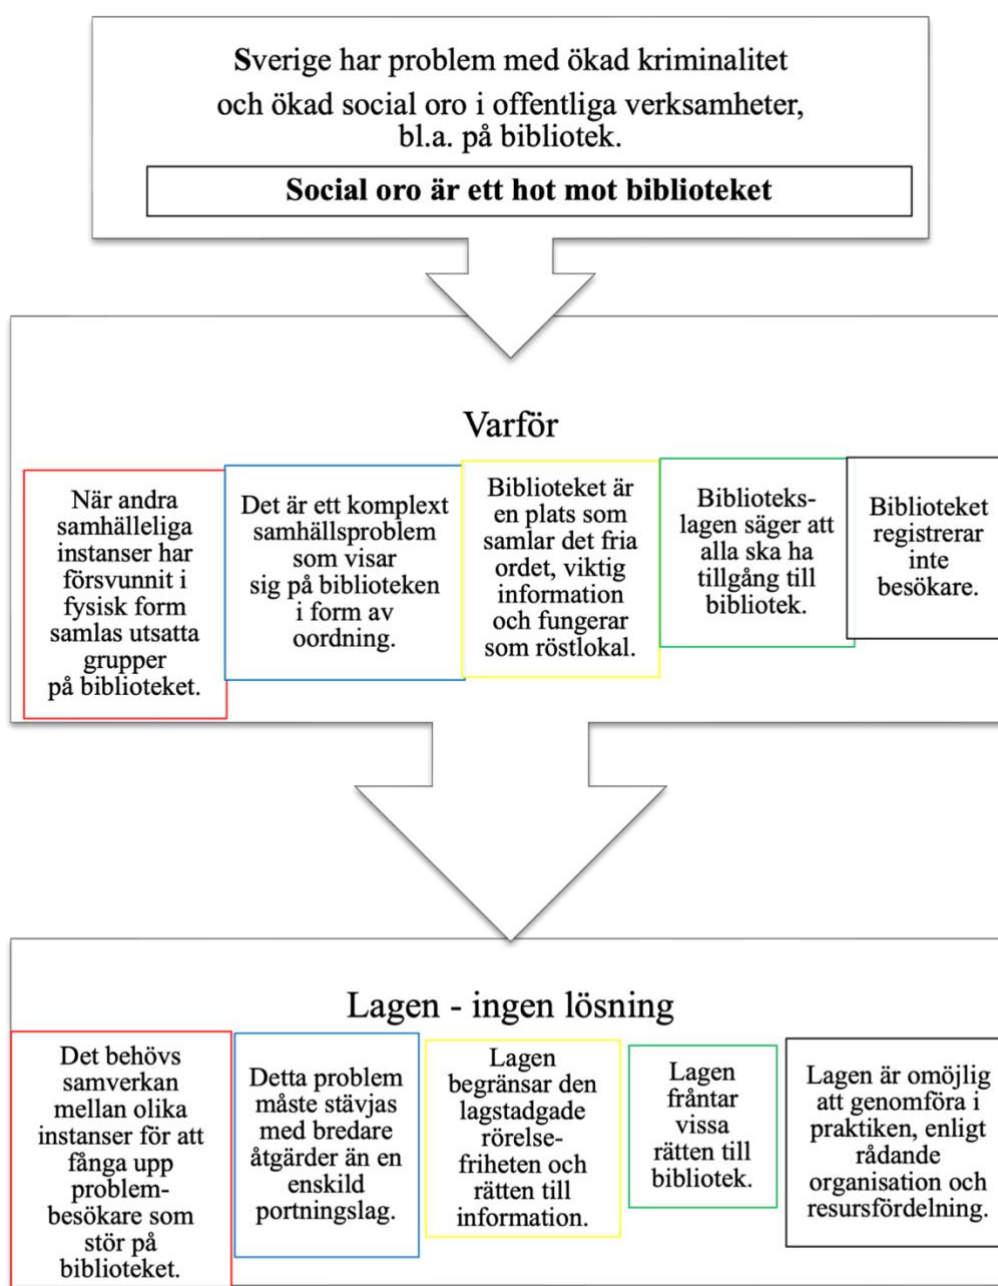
Sverige har problem med ökad kriminalitet och ökad social oro i offentliga verksamheter, bl.a. på bibliotek.

Social oro är ett hot mot biblioteket

Varför

När andra samhälleliga instanser har försvunnit i fysisk form samlas utsatta grupper på biblioteket.

Det är ett komplext samhällsproblem som visar sig på biblioteken i form av oordning.

Biblioteket är en plats som samlar det fria ordet, viktig information och fungerar som röstlokal.

Bibliotekslagen säger att alla ska ha tillgång till bibliotek.

Biblioteket registrerar inte besökare.

Lagen - ingen lösning

Det behövs samverkan mellan olika instanser för att fånga upp problembesökare som stör på biblioteket.

Detta problem måste stävjas med bredare åtgärder än en enskild portningslag.

Lagen begränsar den lagstadgade rörelsefriheten och rätten till information.

Lagen fråntar vissa rätten till bibliotek.

Lagen är omöjlig att genomföra i praktiken, enligt rådande organisation och resursfördelning.